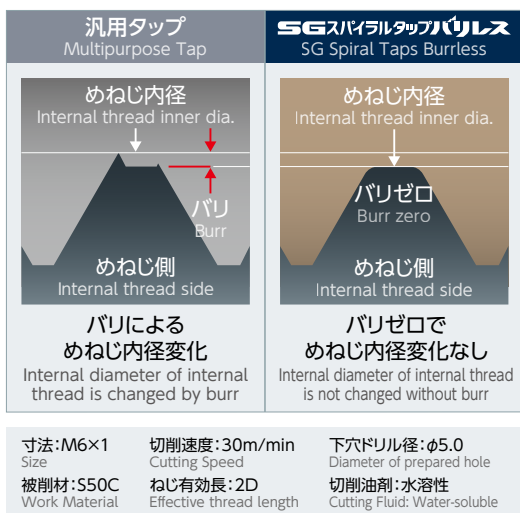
汎用タップ
Multipurpose Tap

SGスパイラルタップバリレス
SG Spiral Taps Burrless

めねじ内径
Internal thread inner dia.

バリ
Burr

めねじ側
Internal thread side

めねじ内径
Internal thread inner dia.

バリゼロ
Burr zero

めねじ側
Internal thread side

バリによる
めねじ内径変化
Internal diameter of internal thread is changed by burr

バリゼロで
めねじ内径変化なし
Internal diameter of internal thread is not changed without burr

寸法:M6×1
Size

切削速度:30m/min
Cutting Speed

下穴ドリル径:$\phi$5.0
Diameter of prepared hole

被削材:S50C
Work Material

ねじ有効長:2D
Effective thread length

切削油剤:水溶性
Cutting Fluid: Water-soluble